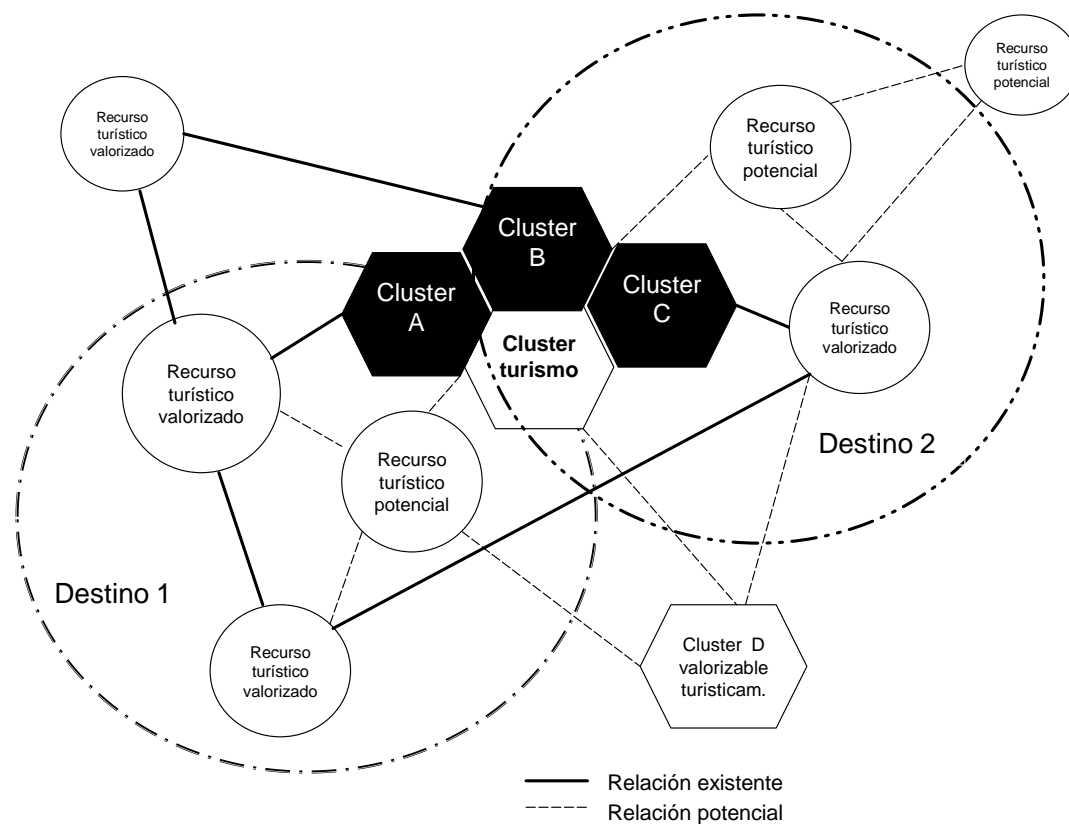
Recurso turístico potencial

Recurso turístico valorizado

Recurso turístico potencial

Cluster B

Cluster A

Cluster C

Cluster turismo

Recurso turístico valorizado

Recurso turístico valorizado

Destino 2

Recurso turístico potencial

Destino 1

Recurso turístico valorizado

Cluster D valorizable turisticam.

Relación existente
Relación potencial